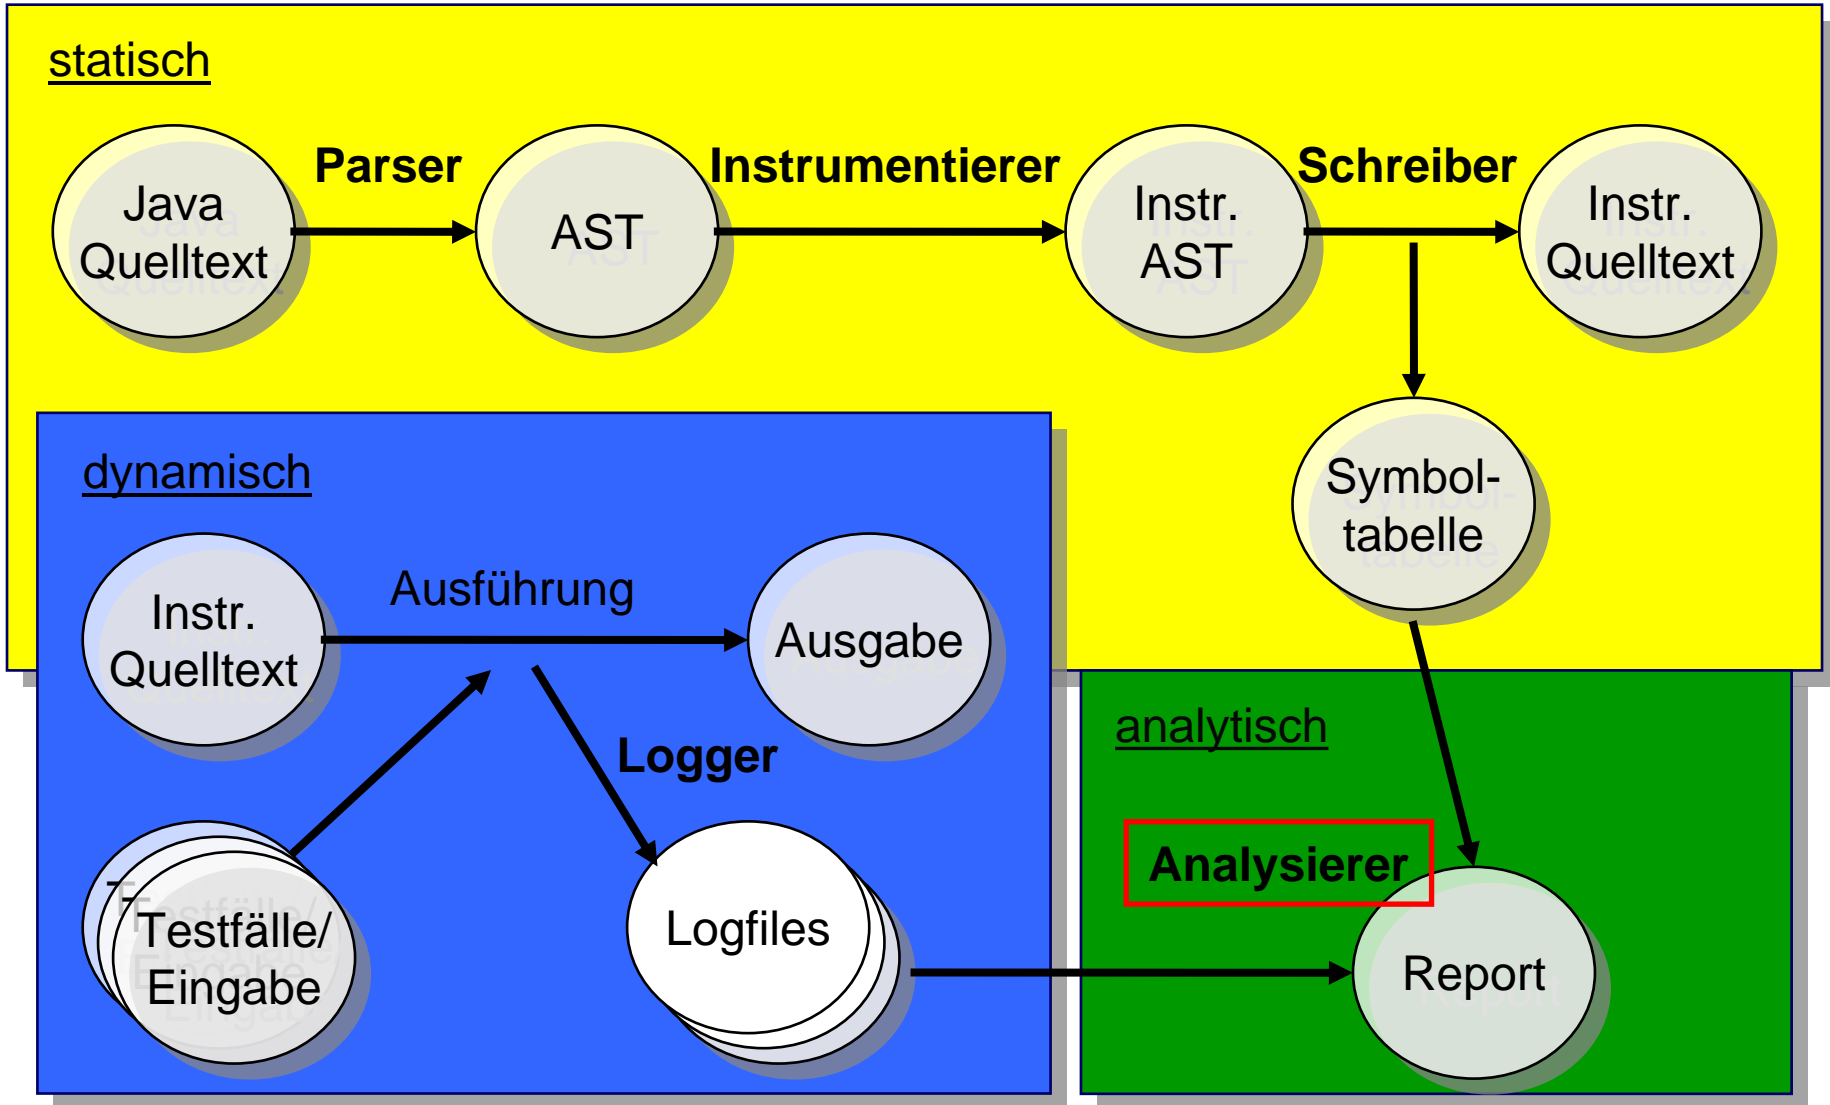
statisch

Java Quelltext

Parser

AST

Instrumentierer

Instr. AST

Schreiber

Instr. Quelltext

Symbol-tabelle

dynamisch

Instr. Quelltext

Ausführung

Ausgabe

Logger

Testfälle/ Eingabe

Logfiles

analytisch

Analysierer

Report